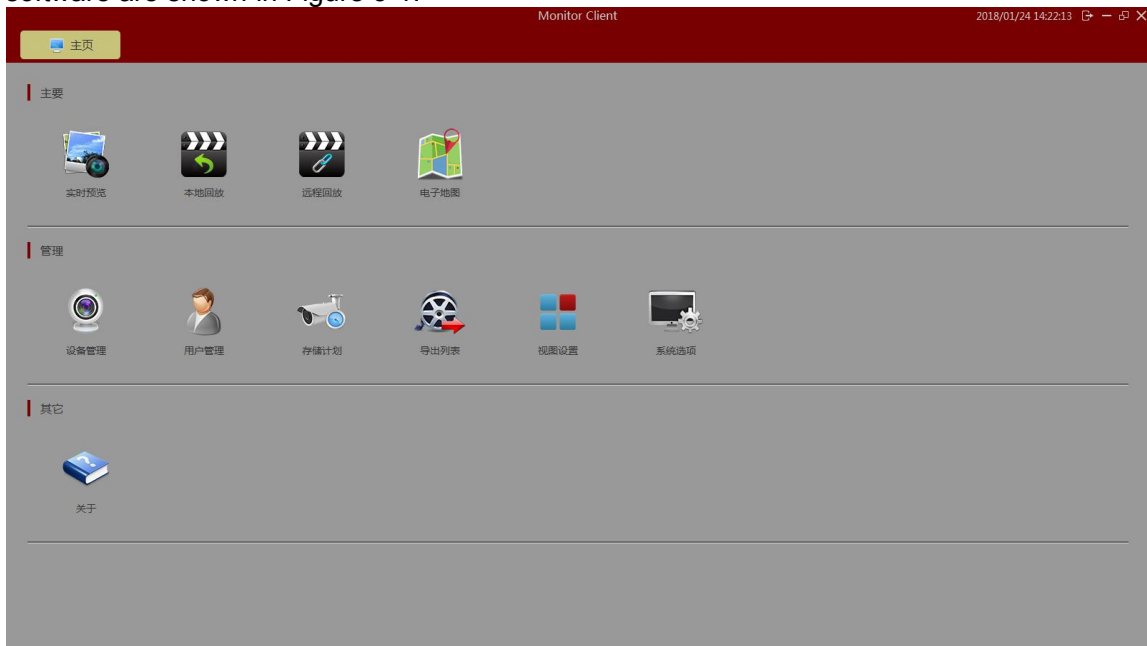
software are shown in Figure 3-4.

Monitor Client

2018/01/24 14:22:13

主页

主要

实时预览

本地回放

远程回放

电子地图

管理

设备管理

用户管理

存储计划

导出列表

视图设置

系统选项

其它

关于